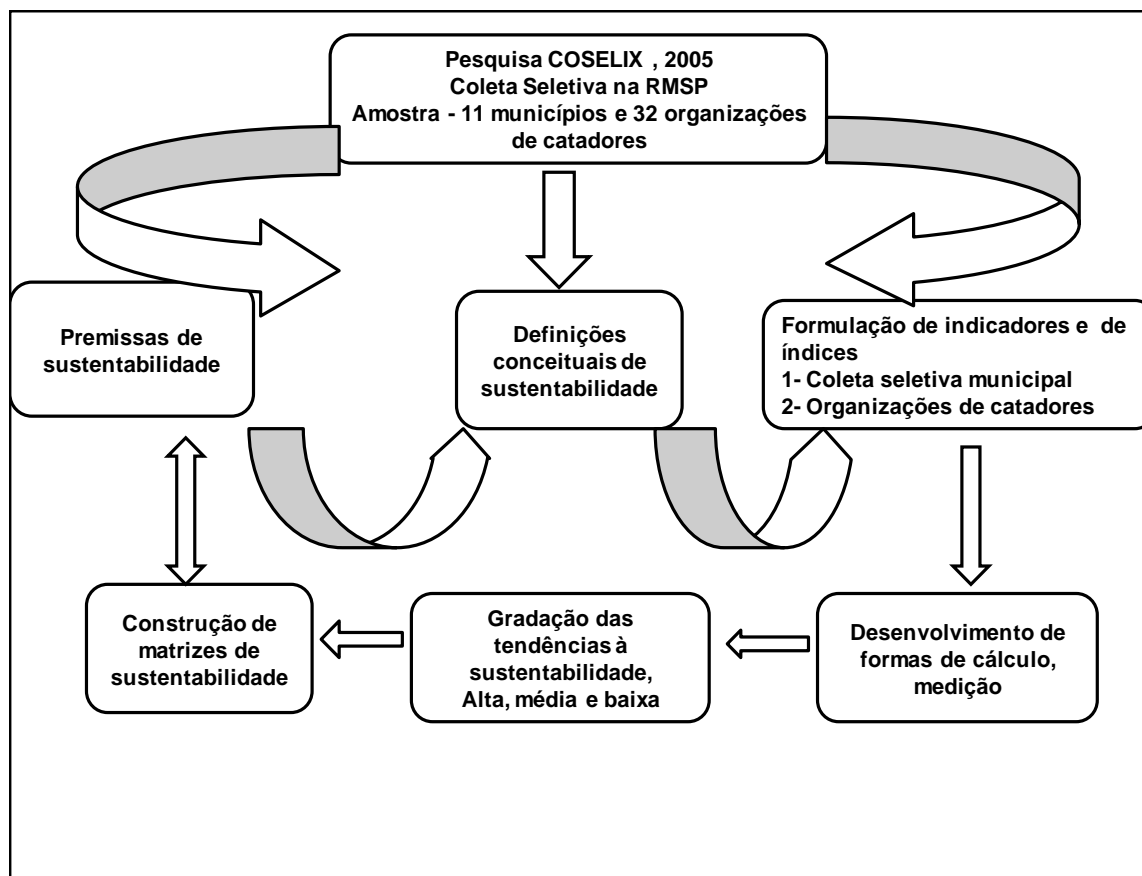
Pesquisa COSELIX , 2005
Coleta Seletiva na RMSP
Amostra - 11 municípios e 32 organizações de catadores

Premissas de sustentabilidade

Definições conceituais de sustentabilidade

Formulação de indicadores e de índices
1- Coleta seletiva municipal
2- Organizações de catadores

Construção de matrizes de sustentabilidade

Gradação das tendências à sustentabilidade, Alta, média e baixa

Desenvolvimento de formas de cálculo, medição